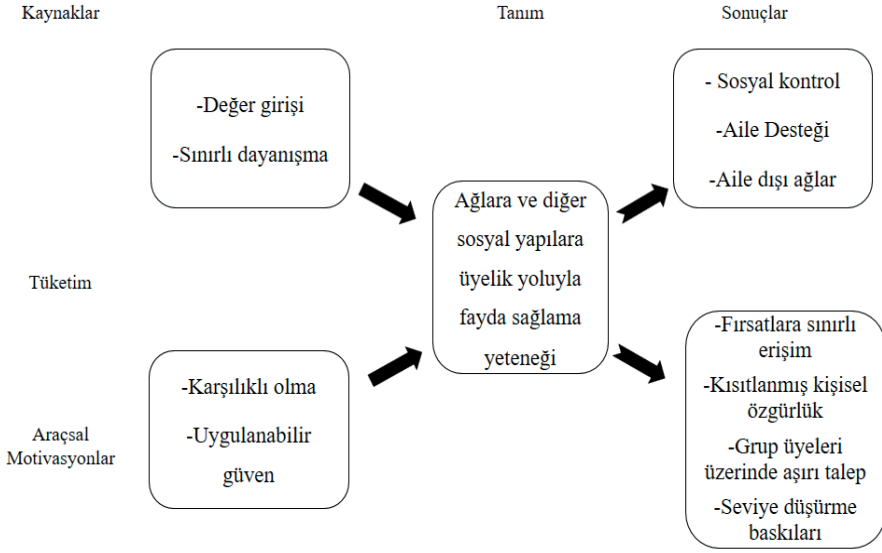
Kaynaklar

Tanım

Sonuçlar

-Değer girişi

-Sınırlı dayanışma

Ağlara ve diğer sosyal yapılara üyelik yoluyla fayda sağlama yeteneği

- Sosyal kontrol

-Aile Desteği

-Aile dışı ağlar

Tüketim

-Karşılıklı olma

-Uygulanabilir güven

Araçsal Motivasyonlar

-Fırsatlara sınırlı erişim

-Kısıtlanmış kişisel özgürlük

-Grup üyeleri üzerinde aşırı talep

-Seviye düşürme baskıları